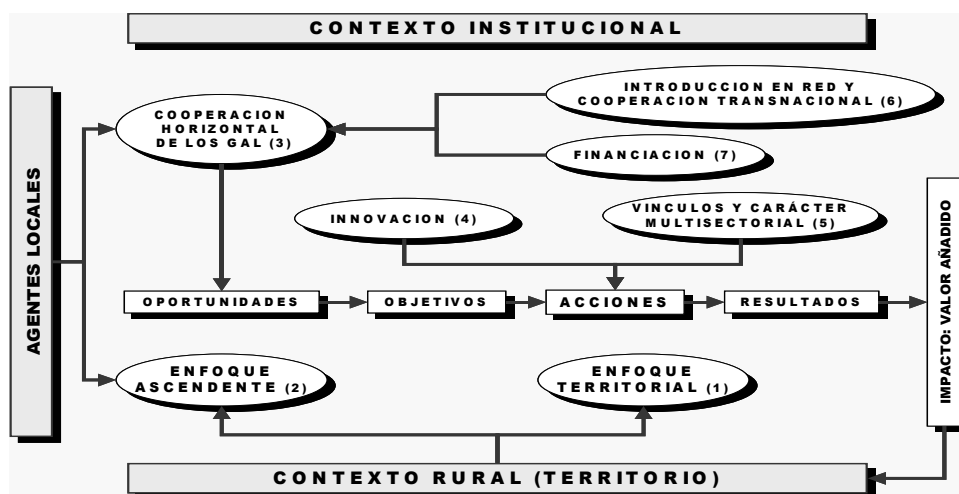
CONTEXTO INSTITUCIONAL

AGENTES LOCALES

COOPERACION HORIZONTAL DE LOS GAL (3)

INTRODUCCION EN RED Y COOPERACION TRANSNACIONAL (6)

FINANCIACION (7)

INNOVACION (4)

VINCULOS Y CARÁCTER MULTISECTORIAL (5)

OPORTUNIDADES

OBJETIVOS

ACCIONES

RESULTADOS

IMPACTO: VALOR AÑADIDO

ENFOQUE ASCENDENTE (2)

ENFOQUE TERRITORIAL (1)

CONTEXTO RURAL (TERRITORIO)